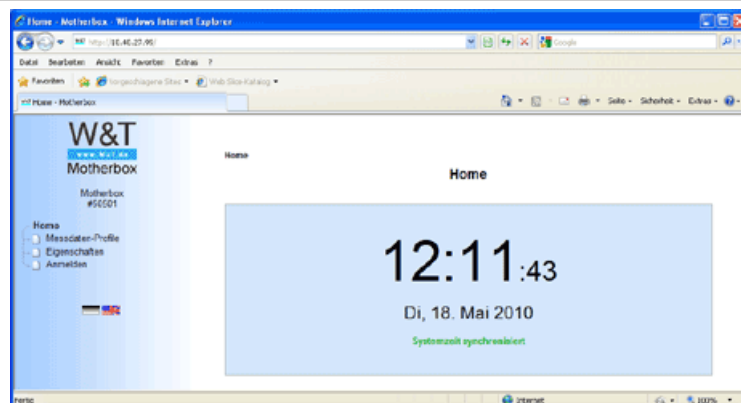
Home - Motherbox - Windows Internet Explorer

http://10.40.27.99/

Google

Datei Bearbeiten Ansicht Favoriten Extras ?

Favoriten Vorgeschlagene Sites Web Slice-Katalog

Home - Motherbox

Seite Sicherheit Extras

W&T
www.WuT.de
Motherbox

Motherbox
#56501

Home
Messdaten-Profile
Eigenschaften
Anmelden

Home

Home

12:11:43

Di, 18. Mai 2010

Systemzeit synchronisiert

Fertig

Internet

100%